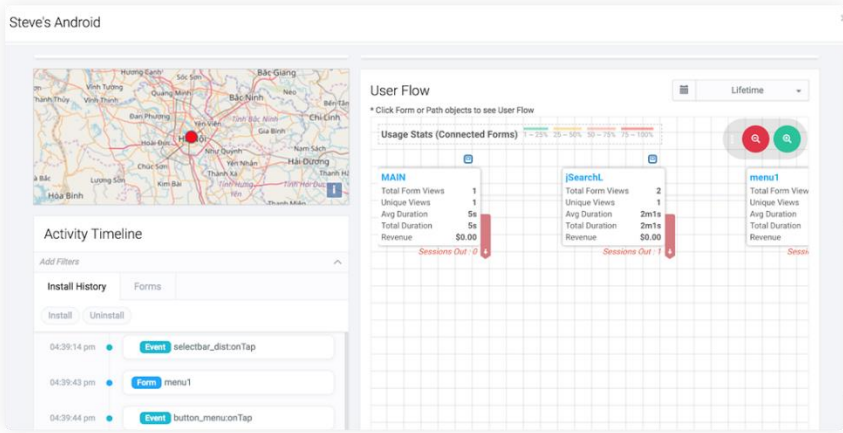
Steve's Android

Hương Canh
Bắc Giang
Vĩnh Tường
Bắc Ninh
Phúc Yên
Đan Phượng
Yên Viên
Tỉnh Bắc Ninh
Chí Linh
Hà Nội
Gia Bình
Hoài Đức
Như Quỳnh
Hà Đông
Yên Nhân
Hải Dương
Lương Sơn
Thường Tín
Tỉnh Hưng Yên
Hòa Bình

Activity Timeline

Add Filters

Install History
Forms

Install
Uninstall

04:39:14 pm
Event selectbar_dist:onTap

04:39:43 pm
Form menu1

04:39:44 pm
Event button_menu:onTap

User Flow
Lifetime
* Click Form or Path objects to see User Flow

Usage Stats (Connected Forms)
1 ~ 25%
25 ~ 50%
50 ~ 75%
75 ~ 100%

| MAIN | |
|---|---|
| Total Form Views | 1 |
| Unique Views | 1 |
| Avg Duration | 5s |
| Total Duration | 5s |
| Revenue | $0.00 |

Sessions Out : 0

| jSearchL | |
|---|---|
| Total Form Views | 2 |
| Unique Views | 1 |
| Avg Duration | 2m1s |
| Total Duration | 2m1s |
| Revenue | $0.00 |

Sessions Out : 1

| menu1 |
|---|
| Total Form Views |
| Unique Views |
| Avg Duration |
| Total Duration |
| Revenue |

Sessi